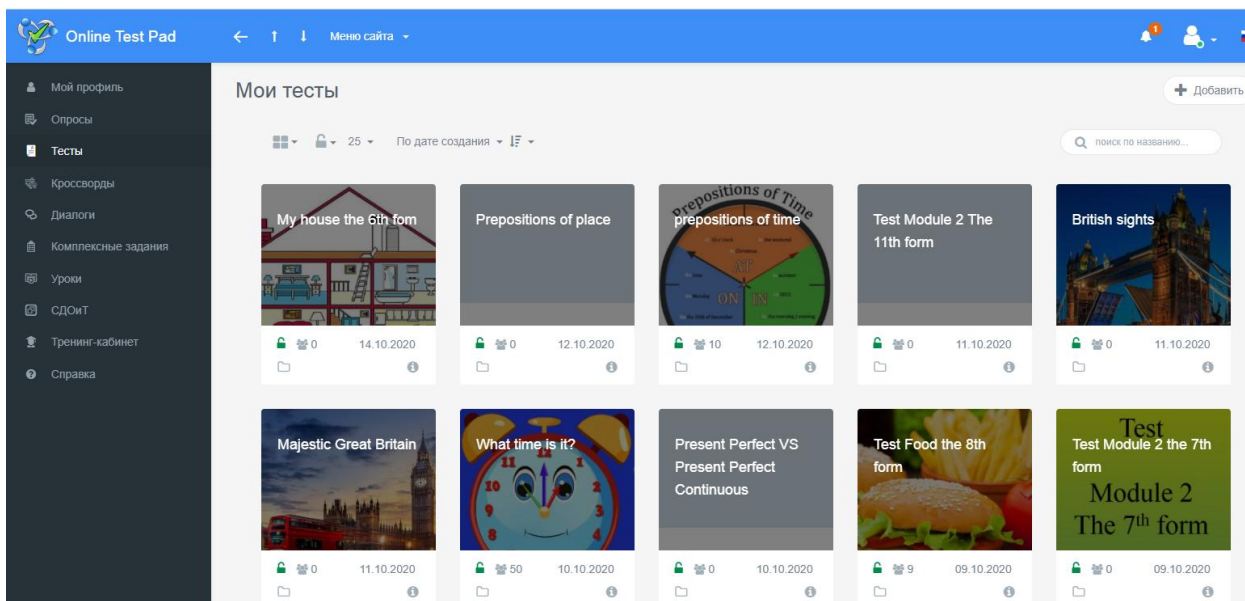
Online Test Pad

Меню сайта

1

Мой профиль
Опросы
Тесты
Кроссворды
Диалоги
Комплексные задания
Уроки
СДОиТ
Тренинг-кабинет
Справка

Мои тесты

Добавить

25

По дате создания

поиск по названию...

My house the 6th fom
0
14.10.2020

Prepositions of place
0
12.10.2020

prepositions of time
Prepositions of Time
AT
ON
IN
10
12.10.2020

Test Module 2 The 11th form
0
11.10.2020

British sights
0
11.10.2020

Majestic Great Britain
0
11.10.2020

What time is it?
50
10.10.2020

Present Perfect VS Present Perfect Continuous
0
10.10.2020

Test Food the 8th form
9
09.10.2020

Test Module 2 the 7th form
Test
Module 2
The 7th form
0
09.10.2020